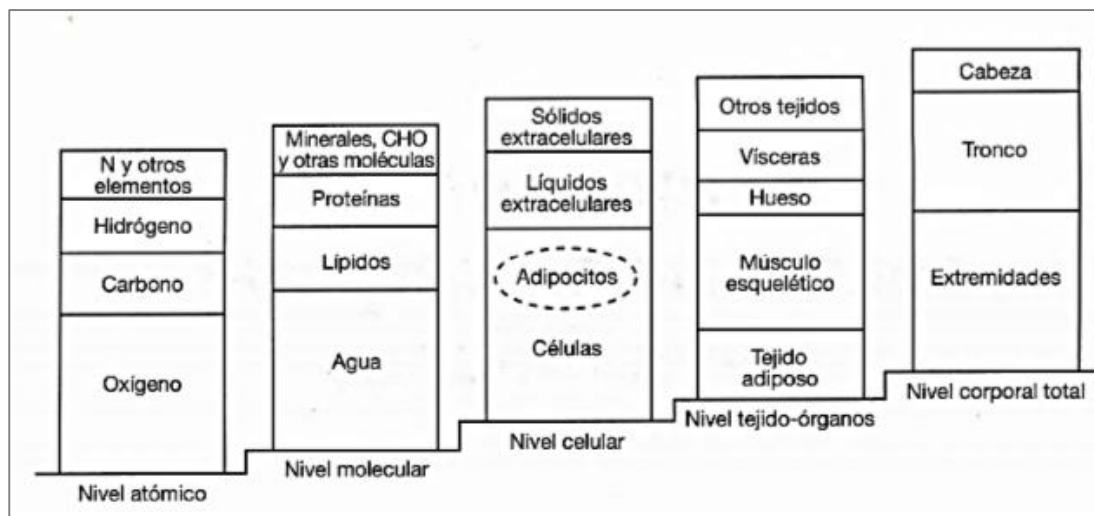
N y otros elementos
Hidrógeno
Carbono
Oxígeno
Nivel atómico

Minerales, CHO y otras moléculas
Proteínas
Lípidos
Agua
Nivel molecular

Sólidos extracelulares
Líquidos extracelulares
Adipocitos
Células
Nivel celular

Otros tejidos
Vísceras
Hueso
Músculo esquelético
Tejido adiposo
Nivel tejido-órganos

Cabeza
Tronco
Extremidades
Nivel corporal total